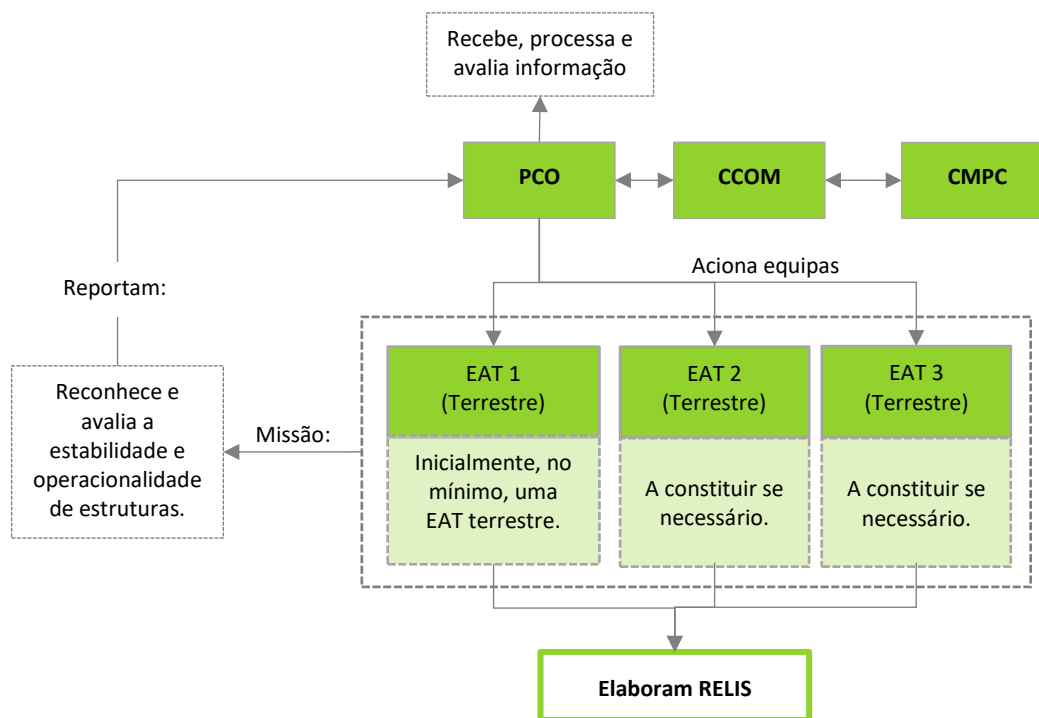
Recebe, processa e avalia informação

PCO

CCOM

CMPC

Aciona equipas

Reportam:

Reconhece e avalia a estabilidade e operacionalidade de estruturas.

Missão:

EAT 1
(Terrestre)

Inicialmente, no mínimo, uma EAT terrestre.

EAT 2
(Terrestre)

A constituir se necessário.

EAT 3
(Terrestre)

A constituir se necessário.

Elaboram RELIS